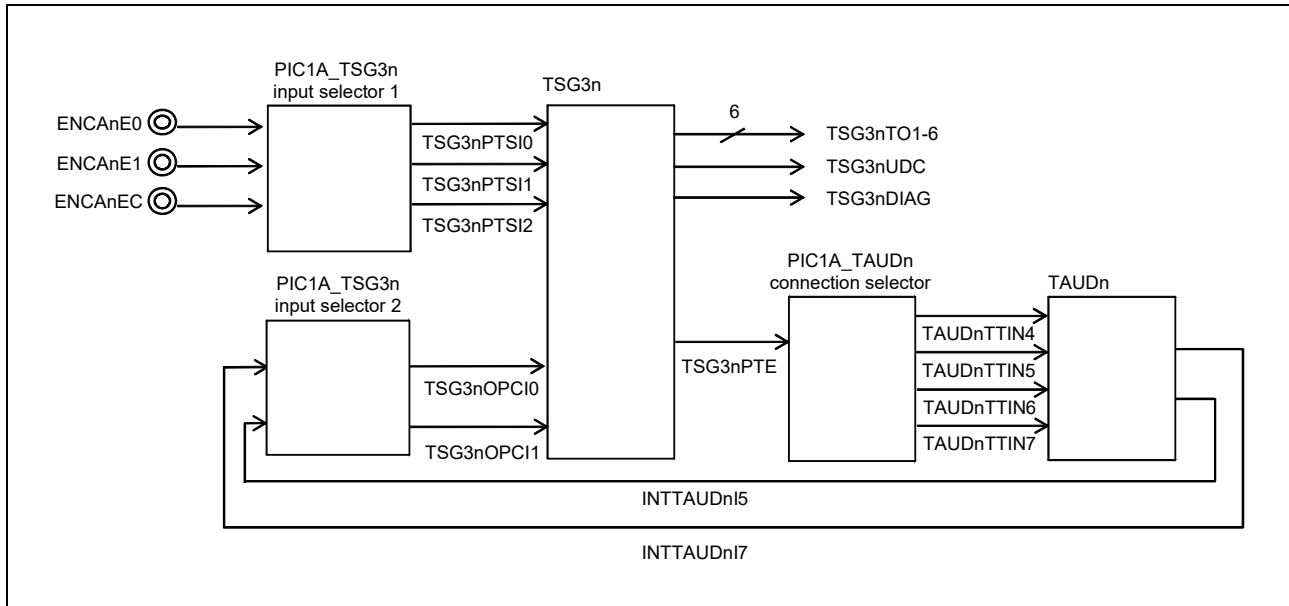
PIC1A_TSG3n input selector 1

TSG3n

ENCAnE0
ENCAnE1
ENCAnEC

TSG3nPTSI0
TSG3nPTSI1
TSG3nPTSI2

6

TSG3nTO1-6
TSG3nUDC
TSG3nDIAG

PIC1A_TSG3n input selector 2

PIC1A_TAUDn connection selector

TAUDn

TSG3nPTE

TSG3nOPCI0
TSG3nOPCI1

TAUDnTTIN4
TAUDnTTIN5
TAUDnTTIN6
TAUDnTTIN7

INTTAUDnI5

INTTAUDnI7